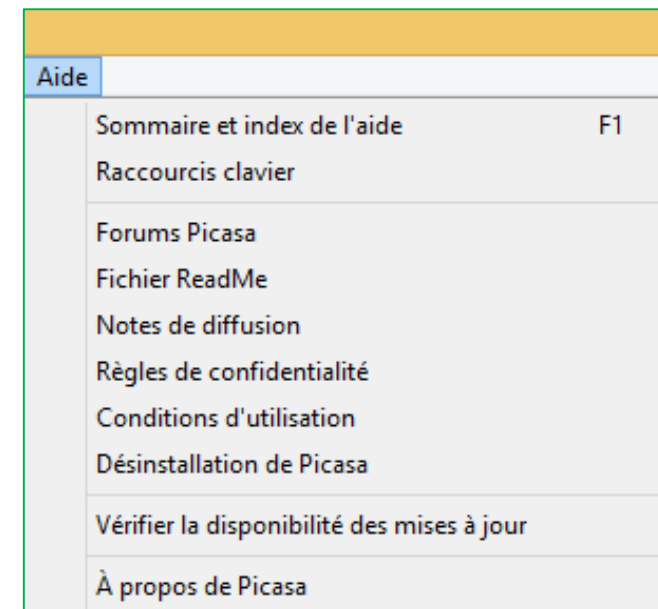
Aide

Sommaire et index de l'aide F1
Raccourcis clavier

Forums Picasa
Fichier ReadMe
Notes de diffusion
Règles de confidentialité
Conditions d'utilisation
Désinstallation de Picasa

Vérifier la disponibilité des mises à jour

À propos de Picasa